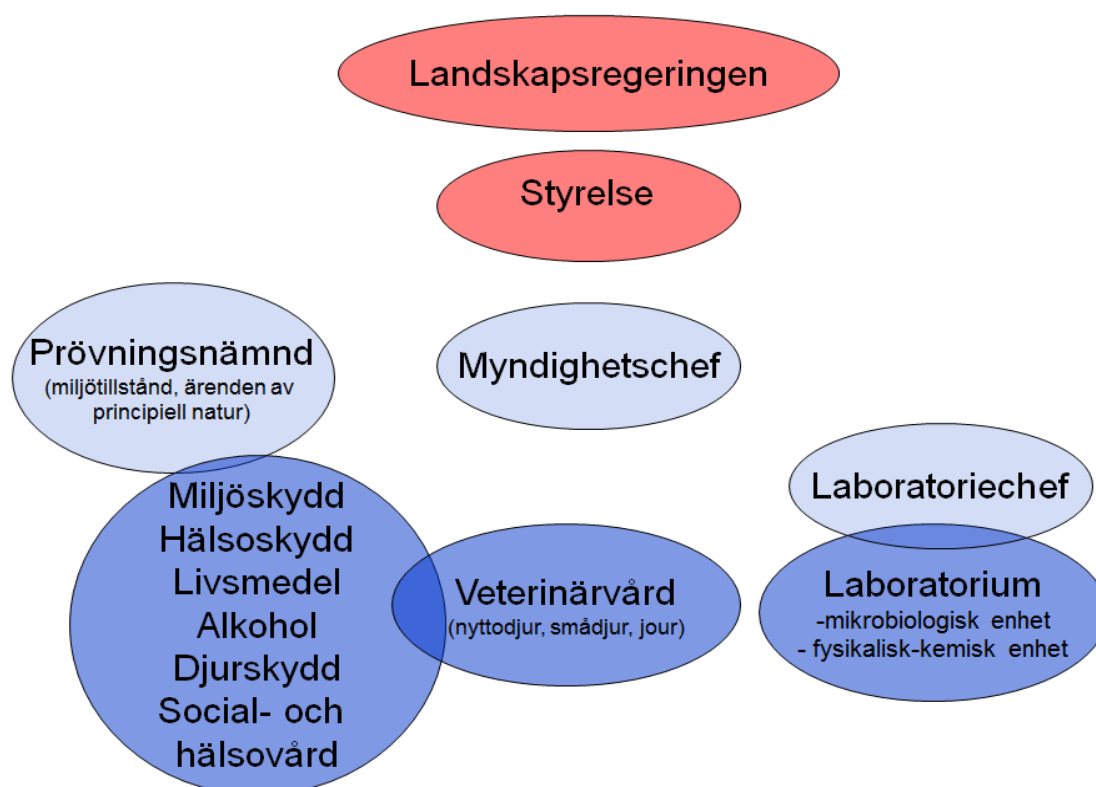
Landskapsregeringen

Styrelse

Prövningsnämnd
(miljötillstånd, ärenden av principiell natur)

Myndighetschef

Laboratoriechef

Miljöskydd
Hälsoskydd
Livsmedel
Alkohol
Djurskydd
Social- och hälsovård

Veterinärvård
(nyttodjur, smådjur, jour)

Laboratorium
-mikrobiologisk enhet
- fysikalisk-kemisk enhet